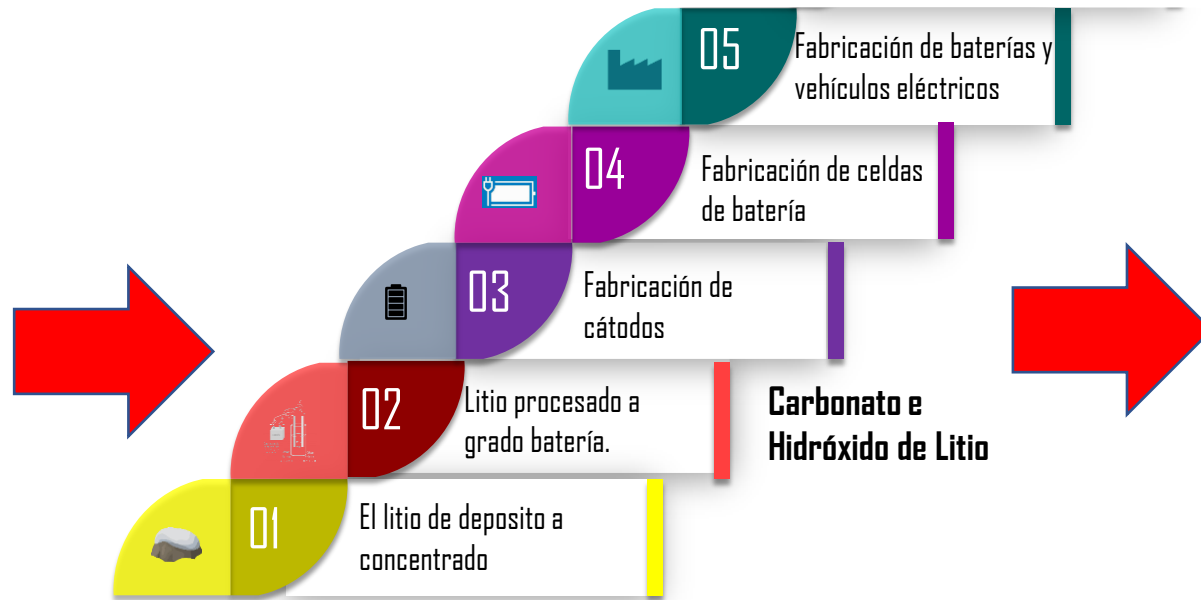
05
Fabricación de baterías y vehículos eléctricos

04
Fabricación de celdas de batería

03
Fabricación de cátodos

02
Litio procesado a grado batería.

Carbonato e Hidróxido de Litio

01
El litio de deposito a concentrado